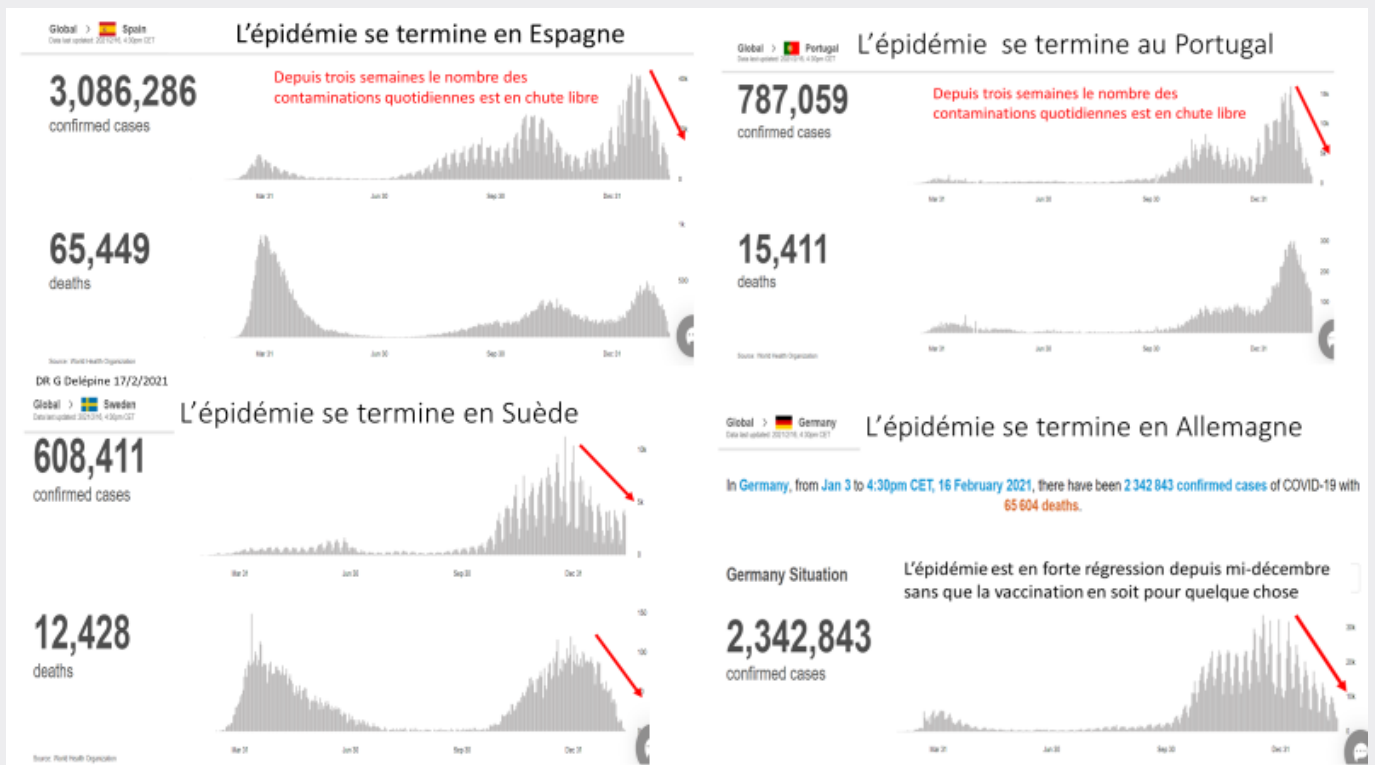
Global > Spain
Data last updated: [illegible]

L'épidémie se termine en Espagne

3,086,286
confirmed cases

Depuis trois semaines le nombre des contaminations quotidiennes est en chute libre

40k
0

Mar 31 Jun 30 Sep 30 Dec 31

65,449
deaths

1k
500

Mar 31 Jun 30 Sep 30 Dec 31

Source: World Health Organization

Global > Portugal
Data last updated: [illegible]

L'épidémie se termine au Portugal

787,059
confirmed cases

Depuis trois semaines le nombre des contaminations quotidiennes est en chute libre

15k
10k
5k
0

Mar 31 Jun 30 Sep 30 Dec 31

15,411
deaths

300
200
100

Mar 31 Jun 30 Sep 30 Dec 31

Source: World Health Organization

DR G Delépine 17/2/2021

Global > Sweden
Data last updated: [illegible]

L'épidémie se termine en Suède

608,411
confirmed cases

10k
5k
0

Mar 31 Jun 30 Sep 30 Dec 31

12,428
deaths

150
100

Mar 31 Jun 30 Sep 30 Dec 31

Source: World Health Organization

Global > Germany
Data last updated: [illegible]

L'épidémie se termine en Allemagne

In Germany, from Jan 3 to 4:30pm CET, 16 February 2021, there have been 2 342 843 confirmed cases of COVID-19 with 65 604 deaths.

Germany Situation

L'épidémie est en forte régression depuis mi-décembre sans que la vaccination en soit pour quelque chose

2,342,843
confirmed cases

30k
20k
10k

Mar 31 Jun 30 Sep 30 Dec 31